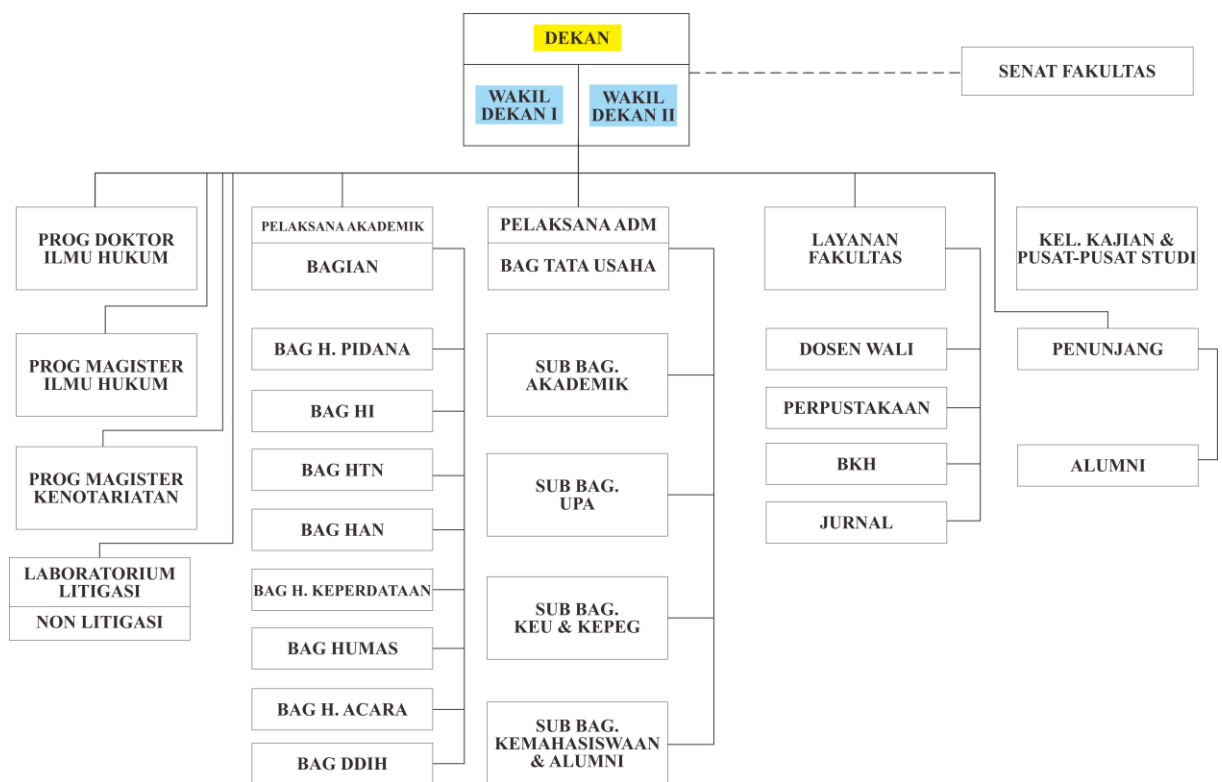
DEKAN

WAKIL DEKAN I

WAKIL DEKAN II

SENAT FAKULTAS

PROG DOKTOR ILMU HUKUM

PROG MAGISTER ILMU HUKUM

PROG MAGISTER KENOTARIATAN

LABORATORIUM LITIGASI

NON LITIGASI

PELAKSANA AKADEMIK

BAGIAN

BAG H. PIDANA

BAG HI

BAG HTN

BAG HAN

BAG H. KEPERDATAAN

BAG HUMAS

BAG H. ACARA

BAG DDIH

PELAKSANA ADM

BAG TATA USAHA

SUB BAG. AKADEMIK

SUB BAG. UPA

SUB BAG. KEU & KEPEG

SUB BAG. KEMAHASISWAAN & ALUMNI

LAYANAN FAKULTAS

DOSEN WALI

PERPUSTAKAAN

BKH

JURNAL

KEL. KAJIAN & PUSAT-PUSAT STUDI

PENUNJANG

ALUMNI